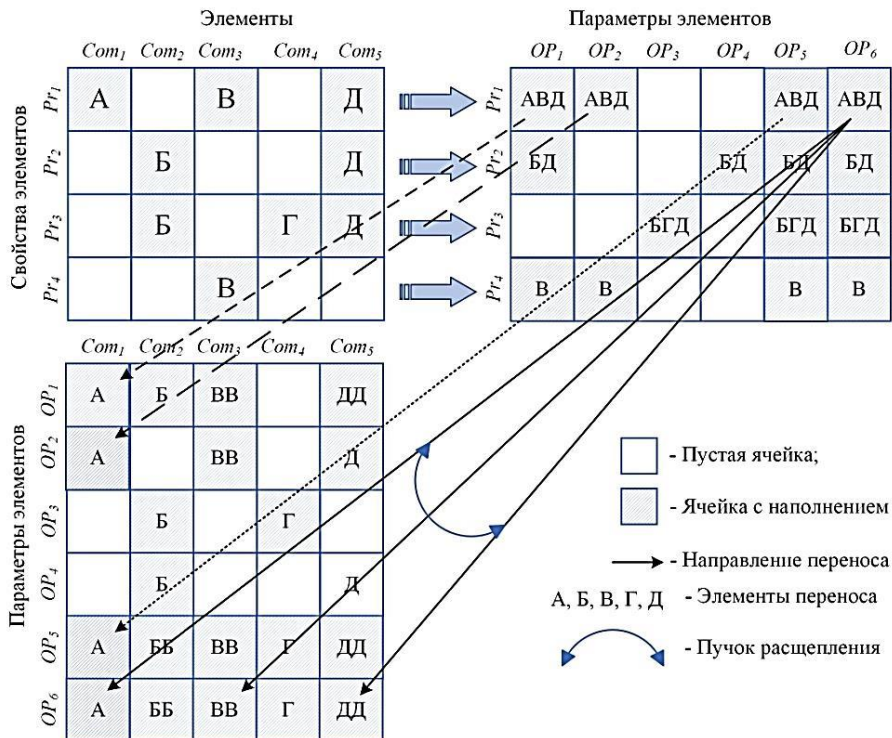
Элементы

| | $Com_1$ | $Com_2$ | $Com_3$ | $Com_4$ | $Com_5$ |
|---|---|---|---|---|---|
| $Pr_1$ | А | | В | | Д |
| $Pr_2$ | | Б | | | Д |
| $Pr_3$ | | Б | | Г | Д |
| $Pr_4$ | | | В | | |

Свойства элементов

Параметры элементов

| | $OP_1$ | $OP_2$ | $OP_3$ | $OP_4$ | $OP_5$ | $OP_6$ |
|---|---|---|---|---|---|---|
| $Pr_1$ | АВД | АВД | | | АВД | АВД |
| $Pr_2$ | БД | | | БД | БД | БД |
| $Pr_3$ | | | БГД | | БГД | БГД |
| $Pr_4$ | В | В | | | В | В |

Параметры элементов

| | $Com_1$ | $Com_2$ | $Com_3$ | $Com_4$ | $Com_5$ |
|---|---|---|---|---|---|
| $OP_1$ | А | Б | ВВ | | ДД |
| $OP_2$ | А | | ВВ | | Д |
| $OP_3$ | | Б | | Г | |
| $OP_4$ | | Б | | | Д |
| $OP_5$ | А | ББ | ВВ | Г | ДД |
| $OP_6$ | А | ББ | ВВ | Г | ДД |

- Пустая ячейка;

- Ячейка с наполнением

- Направление переноса

А, Б, В, Г, Д - Элементы переноса

- Пучок расщепления